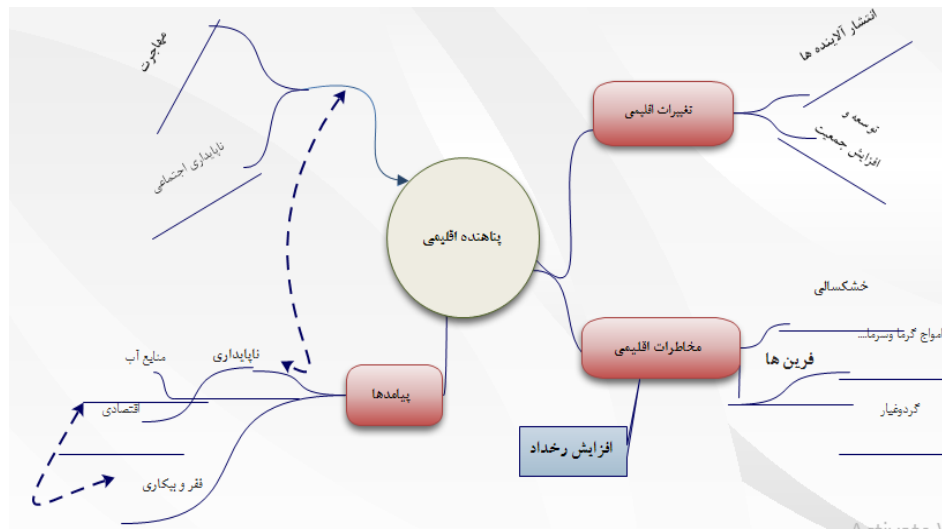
مهاجرت

ناپایداری اجتماعی

انتشار آلاینده ها

توسعه و افزایش جمعیت

تغییرات اقلیمی

پناهنده اقلیمی

خشکسالی

امواج گرما وسرما...

مخاطرات اقلیمی

فرین ها

گردوغبار

افزایش رخداد

منابع آب

ناپایداری

اقتصادی

پیامدها

فقر و بیکاری